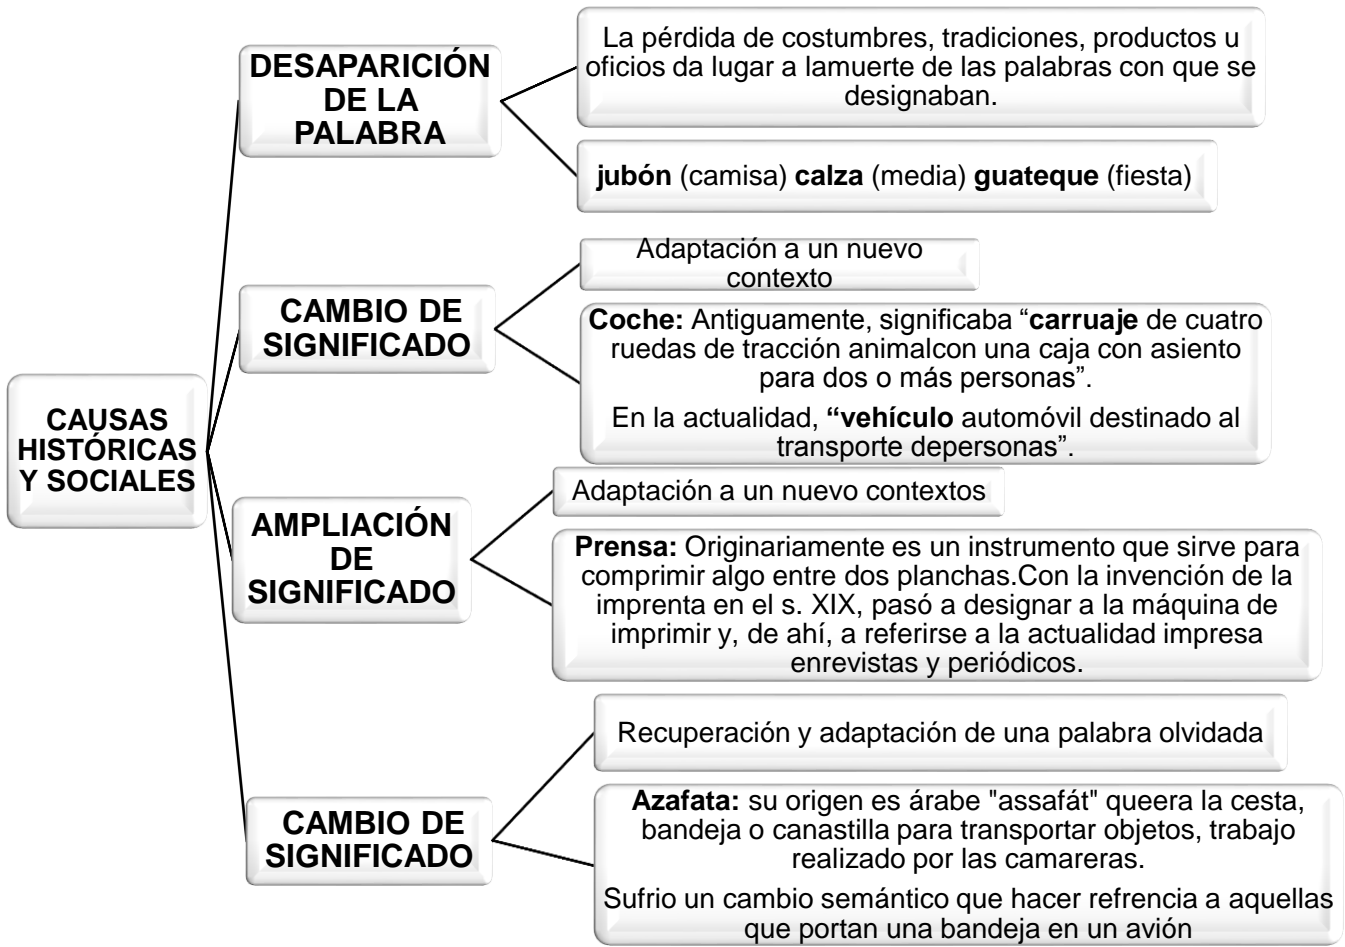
CAUSAS HISTÓRICAS Y SOCIALES

DESAPARICIÓN DE LA PALABRA

La pérdida de costumbres, tradiciones, productos u oficios da lugar a lamuerte de las palabras con que se designaban.

**jubón** (camisa) **calza** (media) **guateque** (fiesta)

CAMBIO DE SIGNIFICADO

Adaptación a un nuevo contexto

**Coche:** Antiguamente, significaba "**carruaje** de cuatro ruedas de tracción animalcon una caja con asiento para dos o más personas".

En la actualidad, **"vehículo** automóvil destinado al transporte depersonas".

AMPLIACIÓN DE SIGNIFICADO

Adaptación a un nuevo contextos

**Prensa:** Originariamente es un instrumento que sirve para comprimir algo entre dos planchas.Con la invención de la imprenta en el s. XIX, pasó a designar a la máquina de imprimir y, de ahí, a referirse a la actualidad impresa enrevistas y periódicos.

CAMBIO DE SIGNIFICADO

Recuperación y adaptación de una palabra olvidada

**Azafata:** su origen es árabe "assafát" queera la cesta, bandeja o canastilla para transportar objetos, trabajo realizado por las camareras.

Sufrio un cambio semántico que hacer refrencia a aquellas que portan una bandeja en un avión